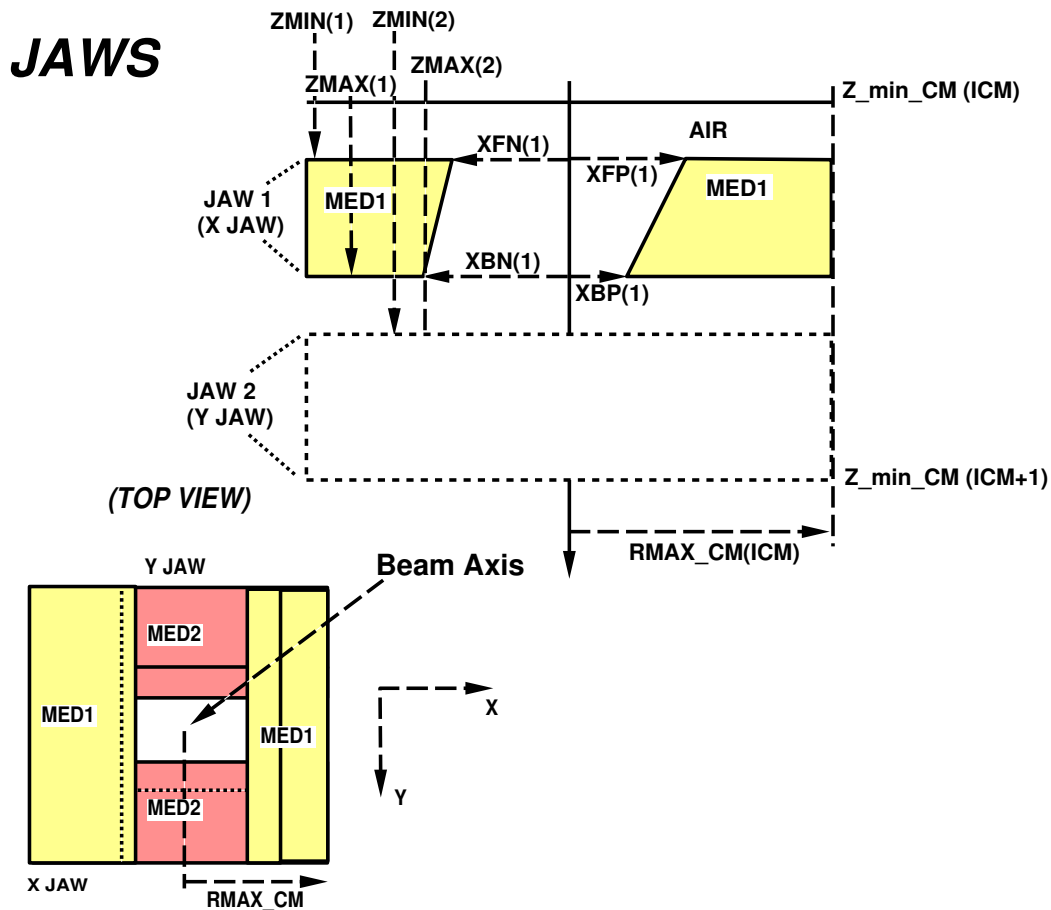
JAWS

ZMIN(1)
ZMIN(2)
ZMAX(1)
ZMAX(2)
Z_min_CM (ICM)
AIR
XFN(1)
XFP(1)
JAW 1
(X JAW)
MED1
MED1
XBN(1)
XBP(1)
JAW 2
(Y JAW)
Z_min_CM (ICM+1)
(TOP VIEW)
RMAX_CM(ICM)
Y JAW
Beam Axis
MED2
MED1
MED1
X
Y
MED2
X JAW
RMAX_CM